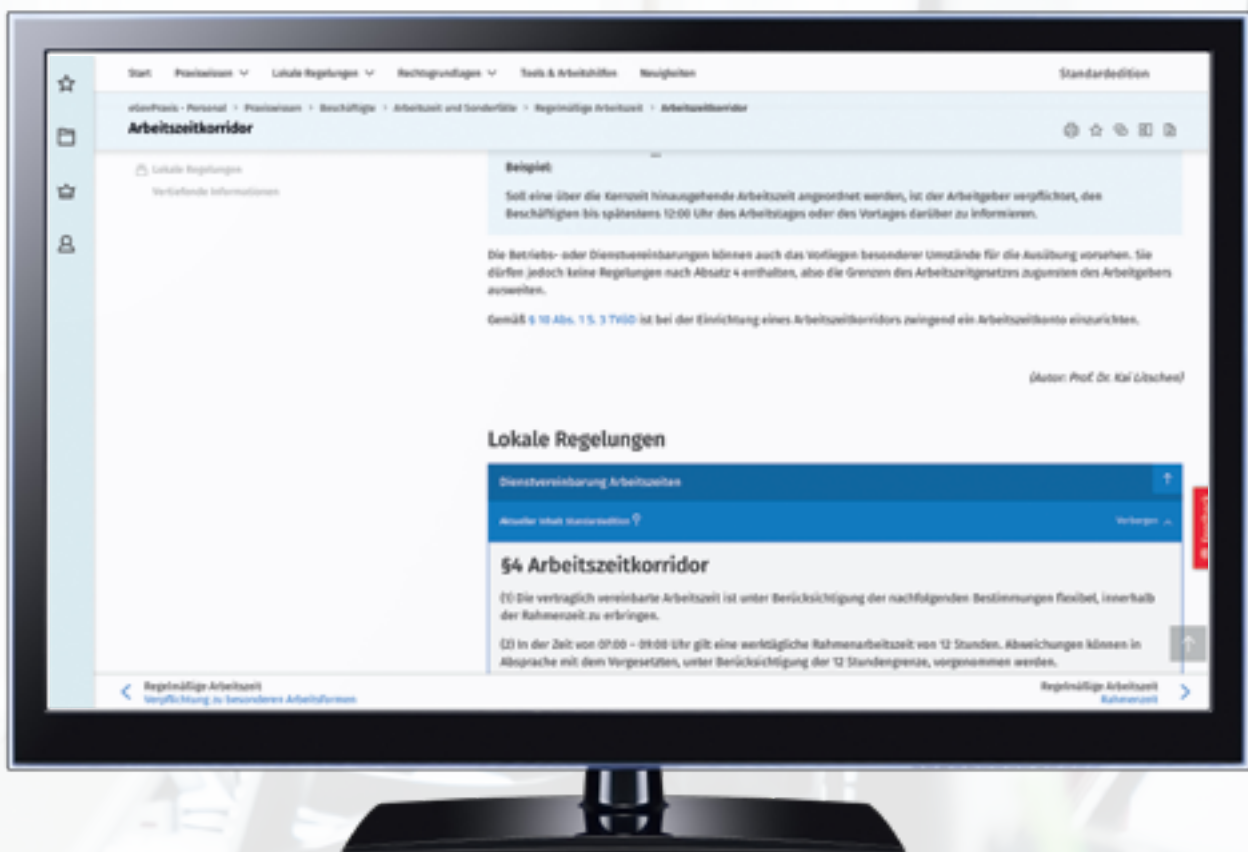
Start Praxiswissen Lokale Regelungen Rechtsgrundlagen Tools & Arbeitshilfen Neuigkeiten Standardedition

eGovPraxis - Personal > Praxiswissen > Beschäftigte > Arbeitszeit und Sonderfälle > Regelmäßige Arbeitszeit > Arbeitszeitkorridor

Arbeitszeitkorridor

Lokale Regelungen
Vertiefende Informationen

Beispiel:

Soll eine über die Kernzeit hinausgehende Arbeitszeit angeordnet werden, ist der Arbeitgeber verpflichtet, den Beschäftigten bis spätestens 12:00 Uhr des Arbeitstages oder des Vortages darüber zu informieren.

Die Betriebs- oder Dienstvereinbarungen können auch das Vorliegen besonderer Umstände für die Ausübung vorsehen. Sie dürfen jedoch keine Regelungen nach Absatz 4 enthalten, also die Grenzen des Arbeitszeitgesetzes zugunsten des Arbeitgebers ausweiten.

Gemäß § 10 Abs. 1 S. 3 TVöD ist bei der Einrichtung eines Arbeitszeitkorridors zwingend ein Arbeitszeitkonto einzurichten.

(Autor: Prof. Dr. Kai Litschen)

Lokale Regelungen

Dienstvereinbarung Arbeitszeiten

Aktueller Inhalt Standardedition

Verbergen

§4 Arbeitszeitkorridor

(1) Die vertraglich vereinbarte Arbeitszeit ist unter Berücksichtigung der nachfolgenden Bestimmungen flexibel, innerhalb der Rahmenzeit zu erbringen.

(2) In der Zeit von 07:00 – 09:00 Uhr gilt eine werktägliche Rahmenarbeitszeit von 12 Stunden. Abweichungen können in Absprache mit dem Vorgesetzten, unter Berücksichtigung der 12 Stundengrenze, vorgenommen werden.

Regelmäßige Arbeitszeit
Verpflichtung zu besonderen Arbeitsformen

Regelmäßige Arbeitszeit
Rahmenzeit